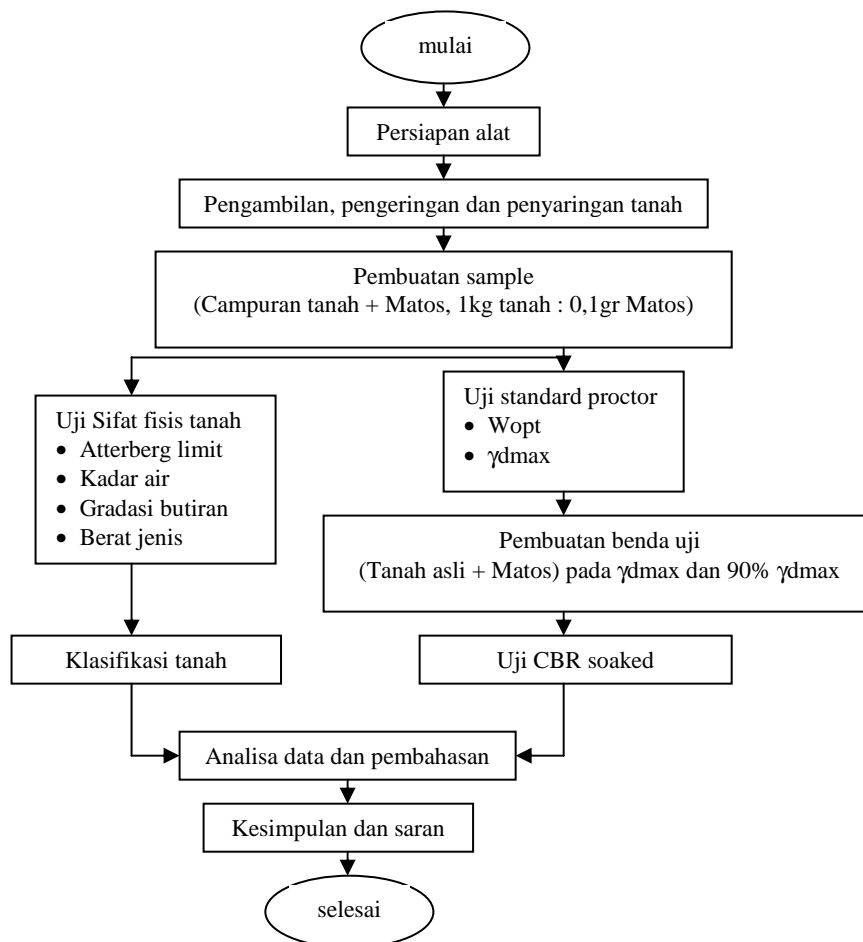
mulai

Persiapan alat

Pengambilan, pengeringan dan penyaringan tanah

Pembuatan sample
(Campuran tanah + Matos, 1kg tanah : 0,1gr Matos)

Uji Sifat fisis tanah
- Atterberg limit
- Kadar air
- Gradasi butiran
- Berat jenis

Uji standard proctor
- Wopt
- γdmax

Pembuatan benda uji
(Tanah asli + Matos) pada γdmax dan 90% γdmax

Klasifikasi tanah

Uji CBR soaked

Analisa data dan pembahasan

Kesimpulan dan saran

selesai